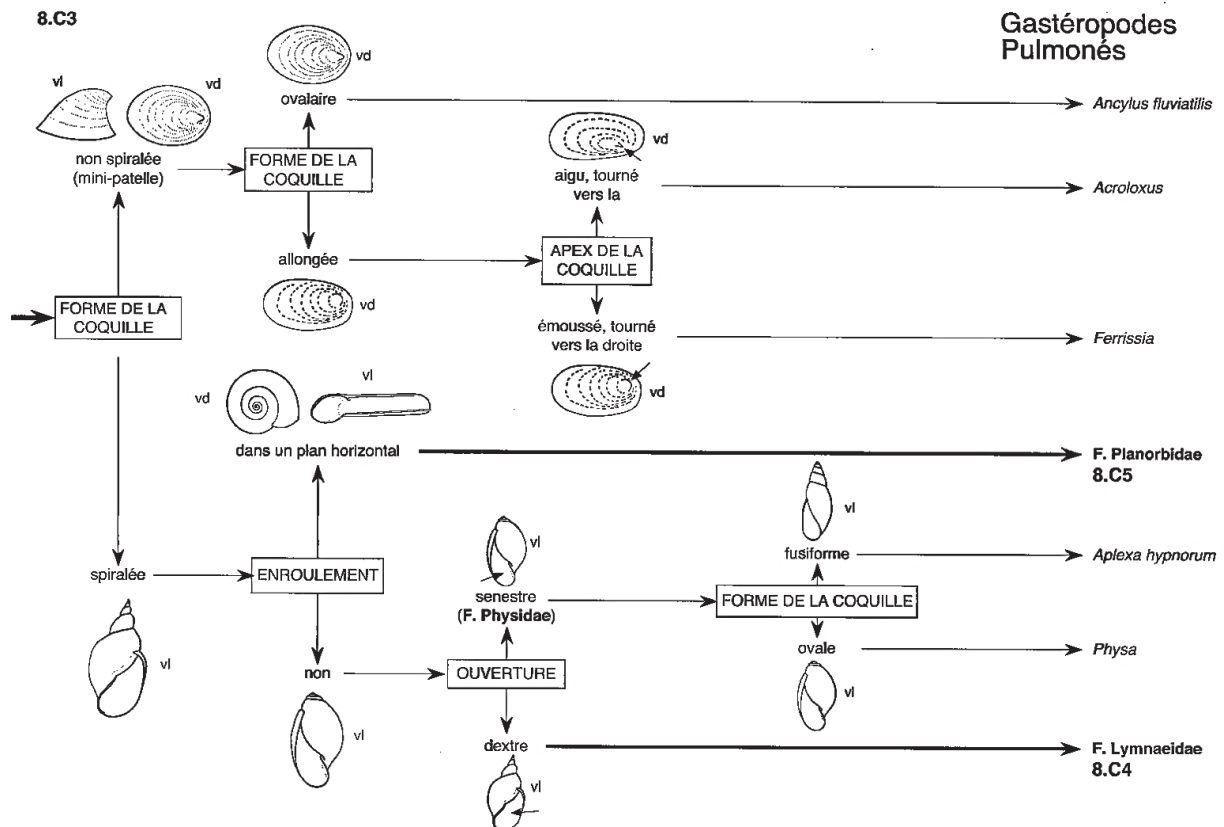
8.C3

Gastéropodes Pulmonés

vl vd

non spiralée (mini-patelle)

FORME DE LA COQUILLE

vd

ovalaire

Ancylus fluviatilis

FORME DE LA COQUILLE

vd

aigu, tourné vers la

Acroloxus

allongée

APEX DE LA COQUILLE

vd

émoussé, tourné vers la droite

Ferrissia

vd

vd vl

dans un plan horizontal

F. Planorbidae 8.C5

vl

fusiforme

Aplexa hypnorum

vl

spiralée

ENROULEMENT

senestre (F. Physidae)

FORME DE LA COQUILLE

vl

ovale

Physa

vl

non

OUVERTURE

vl

vl

dextre

F. Lymnaeidae 8.C4

vl